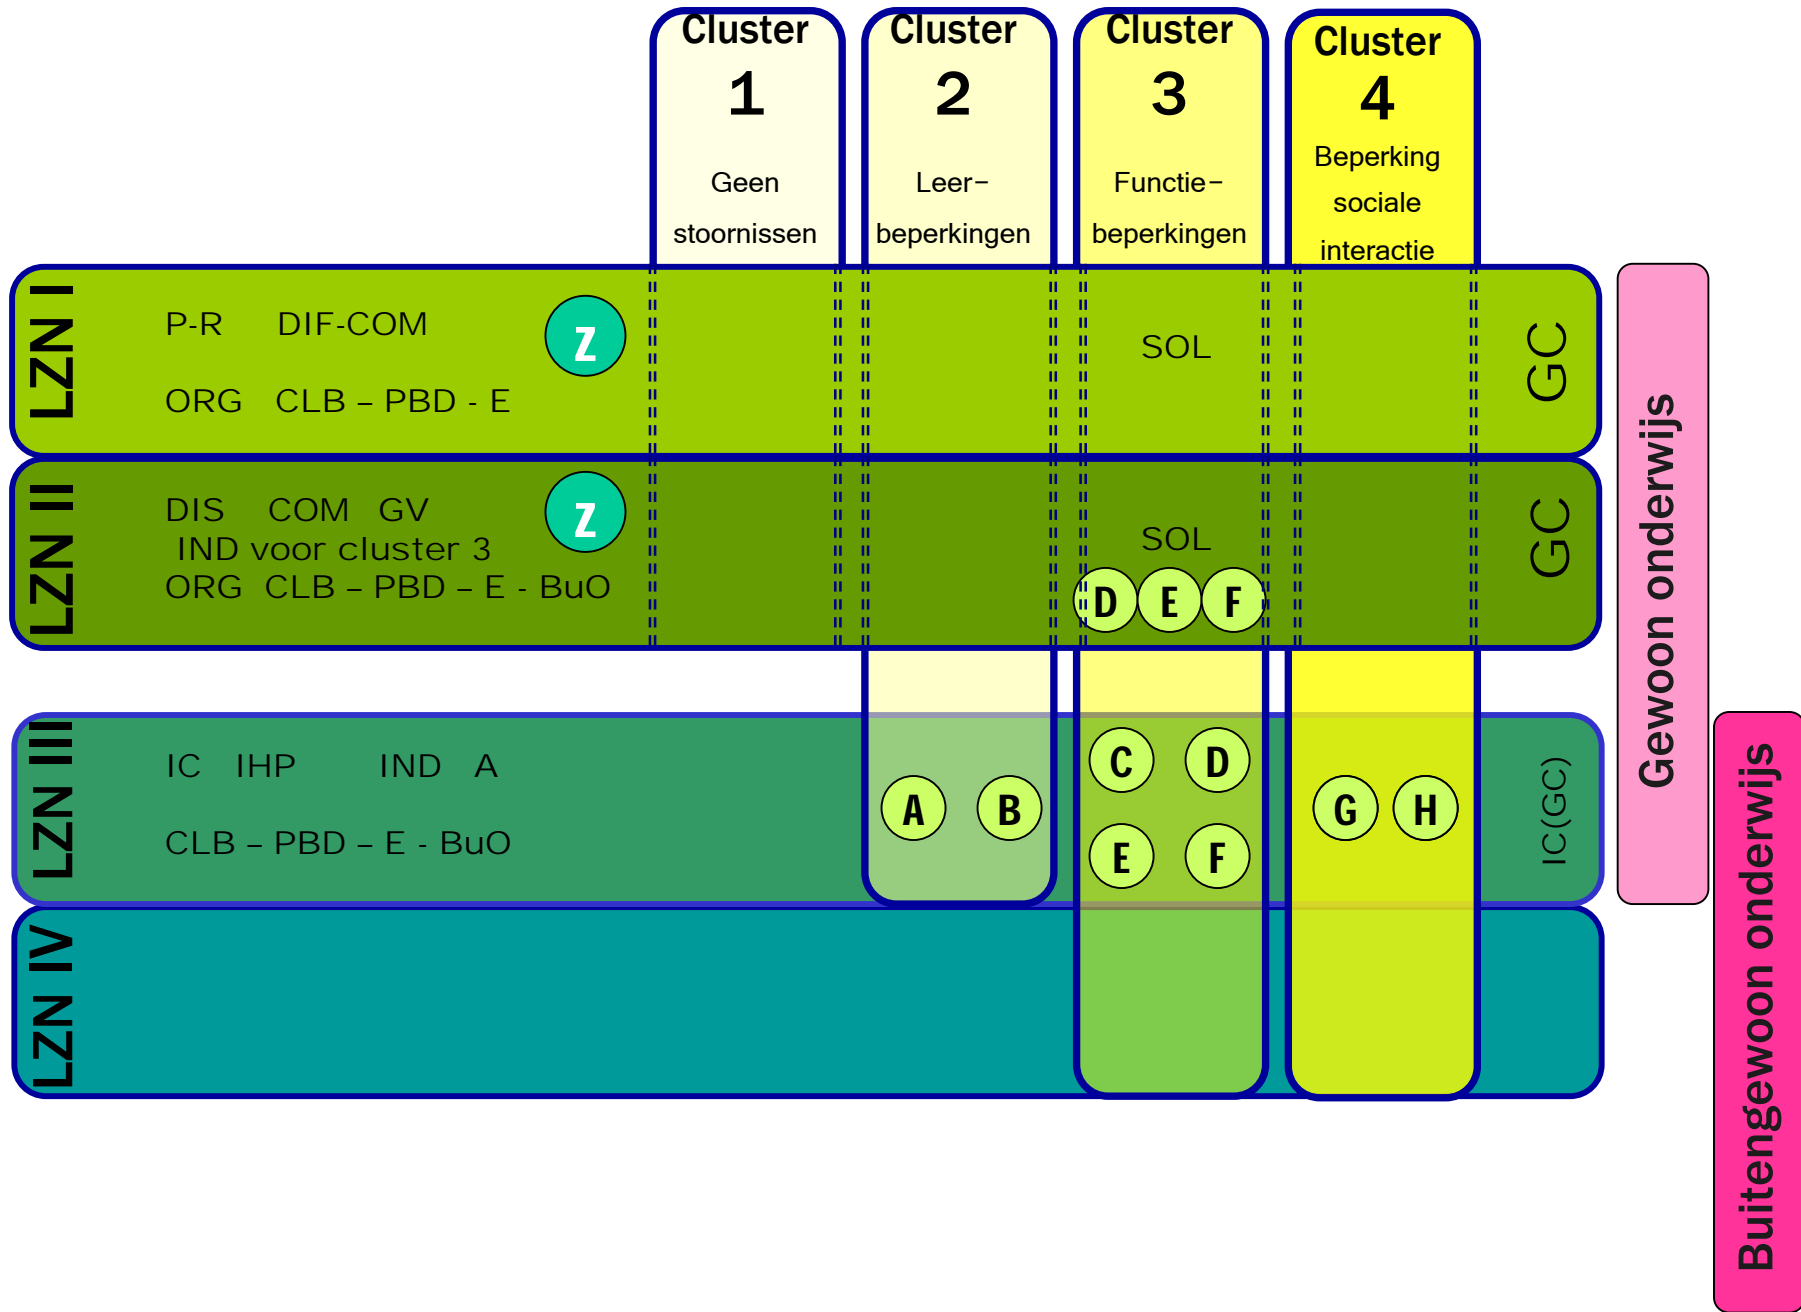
Cluster 1 Geen stoornissen

Cluster 2 Leer–beperkingen

Cluster 3 Functie–beperkingen

Cluster 4 Beperking sociale interactie

LZN I
P-R DIF-COM
ORG CLB – PBD - E
Z
SOL
GC

LZN II
DIS COM GV
IND voor cluster 3
ORG CLB – PBD – E - BuO
Z
SOL
D E F
GC

LZN III
IC IHP IND A
CLB – PBD – E - BuO
A B
C D
E F
G H
IC(GC)

LZN IV

Gewoon onderwijs

Buitengewoon onderwijs